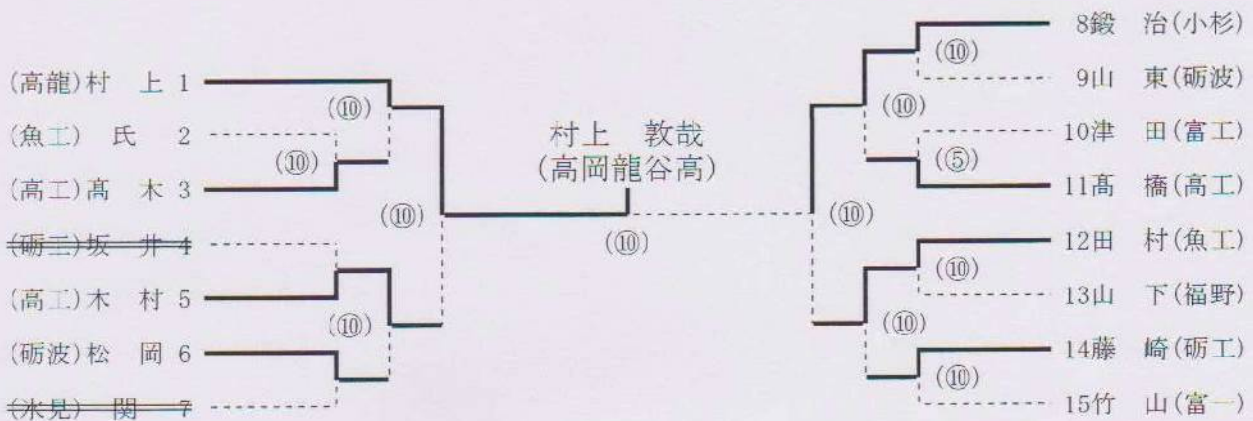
(高龍)村　上 1
(魚工)　氏　2
(高工)髙　木 3
~~(砺三)坂　井 4~~
(高工)木　村 5
(砺波)松　岡 6
~~(氷見)関　7~~

(⑩)
(⑩)
(⑩)
(⑩)

村上　教哉
(高岡龍谷高)
(⑩)

8鍛　治(小杉)
9山　東(砺波)
10津　田(富工)
11髙　橋(高工)
12田　村(魚工)
13山　下(福野)
14藤　崎(砺工)
15竹　山(富一)

(⑩)
(⑩)
(⑤)
(⑩)
(⑩)
(⑩)
(⑩)